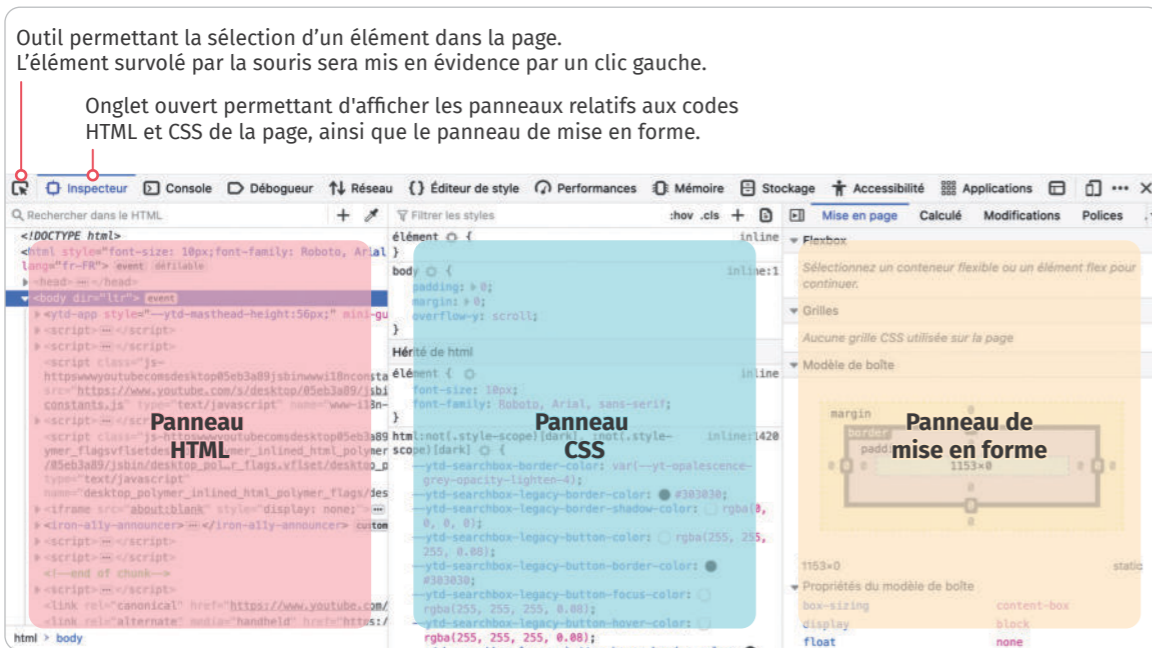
Outil permettant la sélection d'un élément dans la page.
L'élément survolé par la souris sera mis en évidence par un clic gauche.

Onglet ouvert permettant d'afficher les panneaux relatifs aux codes HTML et CSS de la page, ainsi que le panneau de mise en forme.

Inspecteur Console Débogueur Réseau Éditeur de style Performances Mémoire Stockage Accessibilité Applications

Rechercher dans le HTML

<!DOCTYPE html>
<html style="font-size: 10px;font-family: Roboto, Arial lang="fr-FR"> event défilable
<head> </head>
<body dir="ltr"> event
<ytd-app style="--ytd-masthead-height:56px;" mini-gu
<script> </script>
<script> </script>
<script class="js-httpswwwyoutubecomsdesktop05eb3a89jsbinwwwi18nconsta src="https://www.youtube.com/s/desktop/05eb3a89/jsbi constants.js" type="text/javascript" name="www-i18n-
<script> </script>
<script class="js-httpswwwyoutubecomsdesktop05eb3a89 ymer_flagsvflsetdes mer_inlined_html_polymer /05eb3a89/jsbin/desktop_pol r_flags.vflset/desktop_p type="text/javascript" name="desktop_polymer_inlined_html_polymer_flags/des
<iframe src="about:blank" style="display: none;"
<iron-a11y-announcer> </iron-a11y-announcer> custom
<script> </script>
<script> </script>
<!--end of chunk-->
<script> </script>
<link rel="canonical" href="https://www.youtube.com/
<link rel="alternate" media="handheld" href="https:/

html > body

Panneau HTML

Filtrer les styles :hov .cls

élément { inline
}
body { inline:1
padding: 0;
margin: 0;
overflow-y: scroll;
}
Hérité de html
élément { inline
font-size: 10px;
font-family: Roboto, Arial, sans-serif;
}
html:not(.style-scope)[dark], :not(.style-scope)[dark] { inline:1420
--ytd-searchbox-border-color: var(--yt-opalescence-grey-opacity-lighten-4);
--ytd-searchbox-legacy-border-color: #303030;
--ytd-searchbox-legacy-border-shadow-color: rgba(0, 0, 0, 0);
--ytd-searchbox-legacy-button-color: rgba(255, 255, 255, 0.08);
--ytd-searchbox-legacy-button-border-color: #303030;
--ytd-searchbox-legacy-button-focus-color: rgba(255, 255, 255, 0.08);
--ytd-searchbox-legacy-button-hover-color: rgba(255, 255, 255, 0.08);

Panneau CSS

Mise en page Calculé Modifications Polices

Flexbox
Sélectionnez un conteneur flexible ou un élément flex pour continuer.
Grilles
Aucune grille CSS utilisée sur la page
Modèle de boîte
margin
border
padding
1153×0
0
1153×0 static
Propriétés du modèle de boîte
box-sizing content-box
display block
float none

Panneau de mise en forme